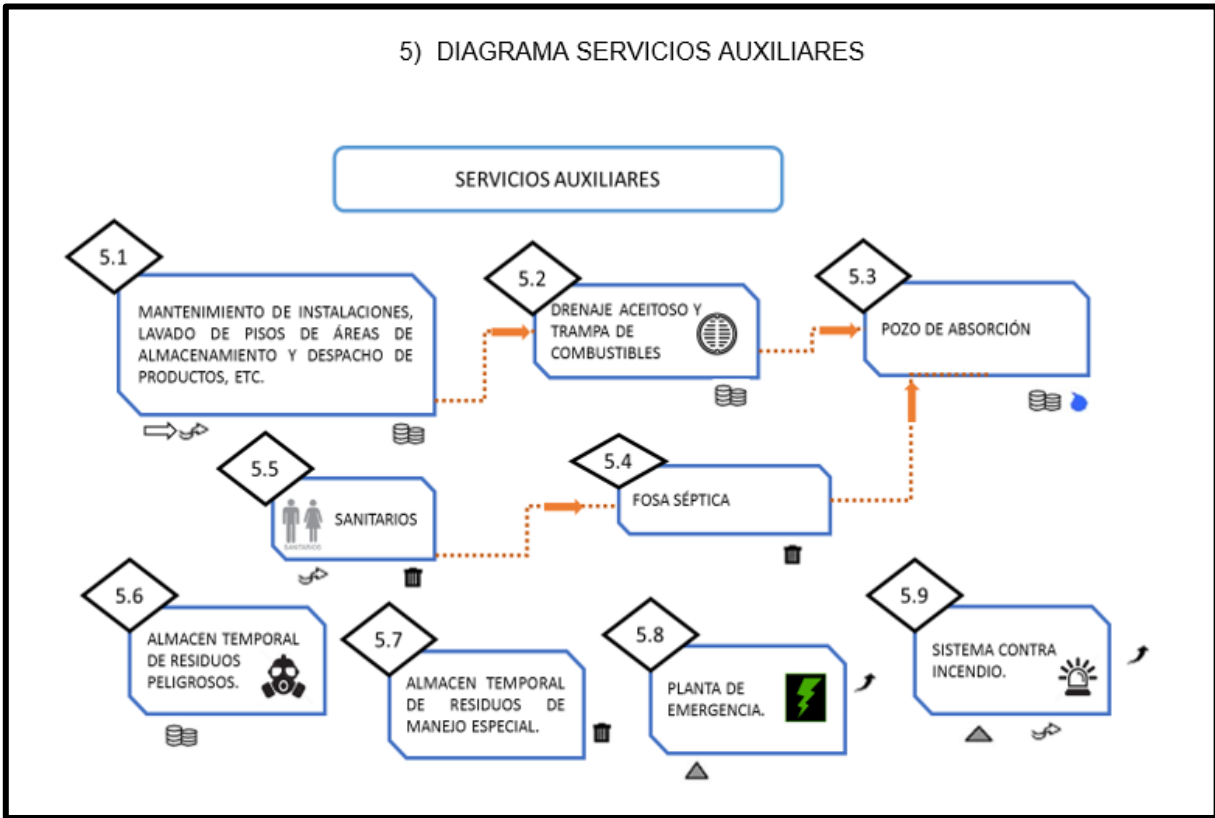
5) DIAGRAMA SERVICIOS AUXILIARES

SERVICIOS AUXILIARES

5.1

MANTENIMIENTO DE INSTALACIONES, LAVADO DE PISOS DE ÁREAS DE ALMACENAMIENTO Y DESPACHO DE PRODUCTOS, ETC.

5.2

DRENAJE ACEITOSO Y TRAMPA DE COMBUSTIBLES

5.3

POZO DE ABSORCIÓN

5.5

SANITARIOS

SANITARIOS

5.4

FOSA SÉPTICA

5.6

ALMACEN TEMPORAL DE RESIDUOS PELIGROSOS.

5.7

ALMACEN TEMPORAL DE RESIDUOS DE MANEJO ESPECIAL.

5.8

PLANTA DE EMERGENCIA.

5.9

SISTEMA CONTRA INCENDIO.